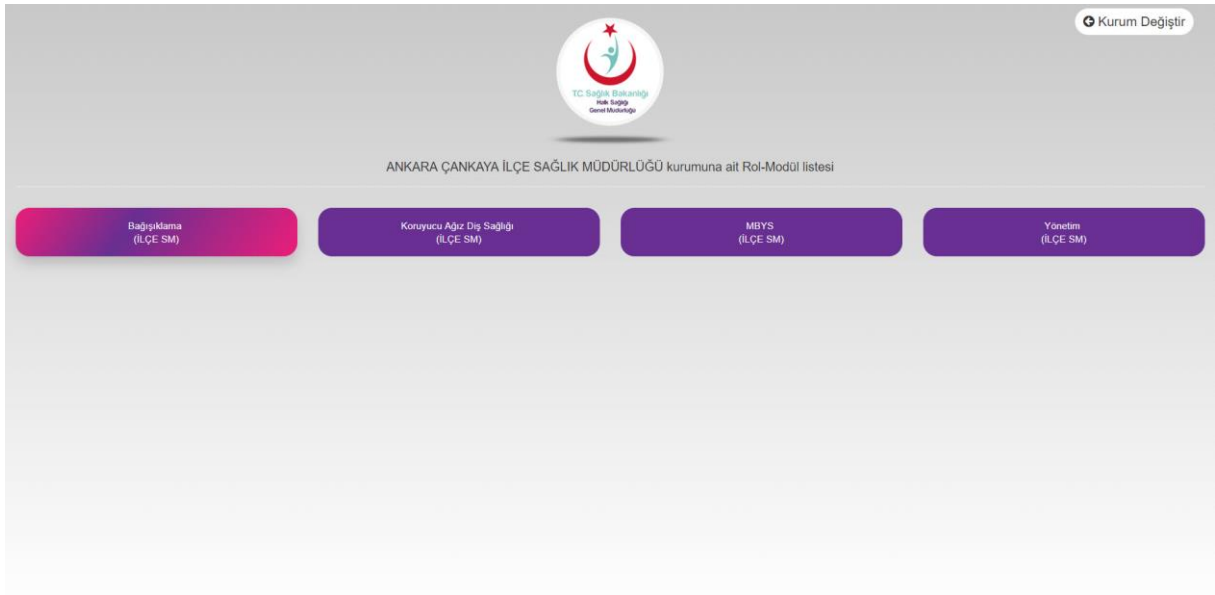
Kurum Değiştir

T.C. Sağlık Bakanlığı
Halk Sağlığı
Genel Müdürlüğü

ANKARA ÇANKAYA İLÇE SAĞLIK MÜDÜRLÜĞÜ kurumuna ait Rol-Modül listesi

Bağışıklama
(İLÇE SM)

Koruyucu Ağız Diş Sağlığı
(İLÇE SM)

MBYS
(İLÇE SM)

Yönetim
(İLÇE SM)